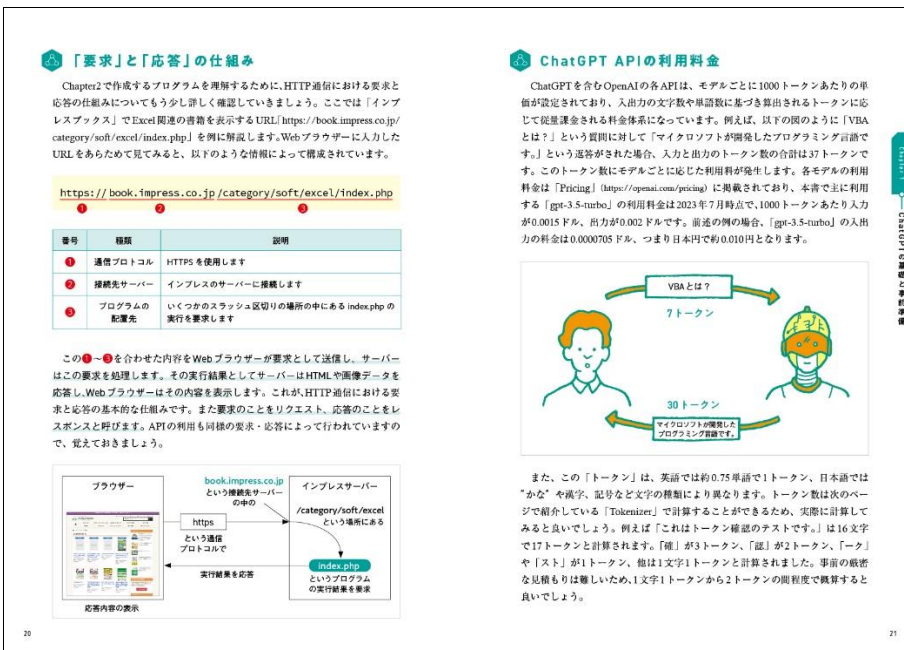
「要求」と「応答」の仕組み

Chapter2で作成するプログラムを理解するために、HTTP通信における要求と応答の仕組みについてもう少し詳しく確認していきましょう。ここでは「インプレスブックス」でExcel関連の書籍を表示するURL「https://book.impress.co.jp/category/soft/excel/index.php」を例に解説します。Webブラウザーに入力したURLをあらためて見てみると、以下のような情報によって構成されています。

https:// book.impress.co.jp /category/soft/excel/index.php
❶ ❷ ❸

| 番号 | 種類 | 説明 |
|---|---|---|
| ❶ | 通信プロトコル | HTTPS を使用します |
| ❷ | 接続先サーバー | インプレスのサーバーに接続します |
| ❸ | プログラムの配置先 | いくつかのスラッシュ区切りの場所の中にある index.php の実行を要求します |

この❶～❸を合わせた内容をWebブラウザーが要求として送信し、サーバーはこの要求を処理します。その実行結果としてサーバーはHTMLや画像データを応答し、Webブラウザーはその内容を表示します。これが、HTTP通信における要求と応答の基本的な仕組みです。また要求のことをリクエスト、応答のことをレスポンスと呼びます。APIの利用も同様の要求・応答によって行われていますので、覚えておきましょう。

ブラウザー
book.impress.co.jp という接続先サーバーの中の
インプレスサーバー
https
という通信プロトコルで
/category/soft/excel という場所にある
index.php というプログラムの実行結果を要求
実行結果を応答
応答内容の表示

20

ChatGPT APIの利用料金

ChatGPTを含むOpenAIの各APIは、モデルごとに1000トークンあたりの単価が設定されており、入力力の文字数や単語数に基づき算出されるトークンに応じて従量課金される料金体系になっています。例えば、以下の図のように「VBAとは？」という質問に対して「マイクロソフトが開発したプログラミング言語です。」という返答がされた場合、入力と出力のトークン数の合計は37トークンです。このトークン数にモデルごとに応じた利用料が発生します。各モデルの利用料金は「Pricing」(https://openai.com/pricing) に掲載されており、本書で主に利用する「gpt-3.5-turbo」の利用料金は2023年7月時点で、1000トークンあたり入力が0.0015ドル、出力が0.002ドルです。前述の例の場合、「gpt-3.5-turbo」の入出力の料金は0.0000705ドル、つまり日本円で約0.010円となります。

VBAとは？
7トークン
30トークン
マイクロソフトが開発したプログラミング言語です。

また、この「トークン」は、英語では約0.75単語で1トークン、日本語では"かな"や漢字、記号など文字種類により異なります。トークン数は次のページで紹介している「Tokenizer」で計算することができるため、実際に計算してみると良いでしょう。例えば「これはトークン確認のテストです。」は16文字で17トークンと計算されます。「確」が3トークン、「認」が2トークン、「ーク」や「スト」が1トークン、他は1文字1トークンと計算されました。事前の厳密な見積もりは難しいため、1文字1トークンから2トークンの範囲程度で概算すると良いでしょう。

Chapter 1 ChatGPTの概要と事前準備

21